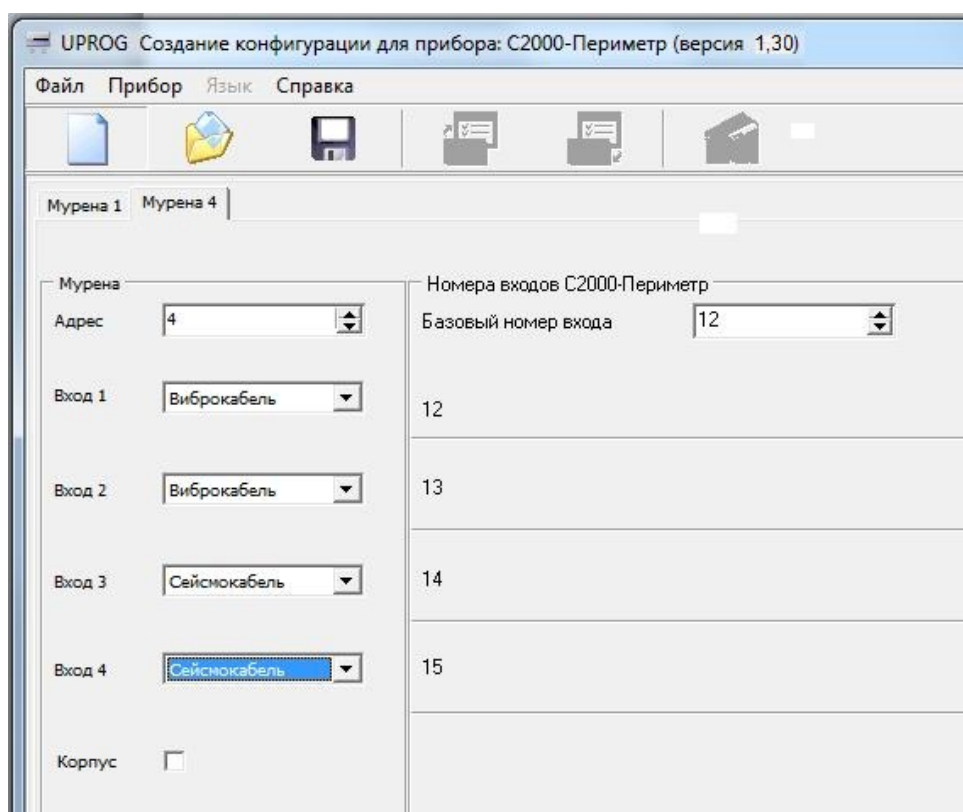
UPROG Создание конфигурации для прибора: С2000-Периметр (версия 1,30)

Файл Прибор Язык Справка

Мурена 1 Мурена 4

Мурена

Адрес 4

Вход 1 Виброкабель

Вход 2 Виброкабель

Вход 3 Сейсмокабель

Вход 4 Сейсмокабель

Корпус

Номера входов С2000-Периметр

Базовый номер входа 12

12

13

14

15